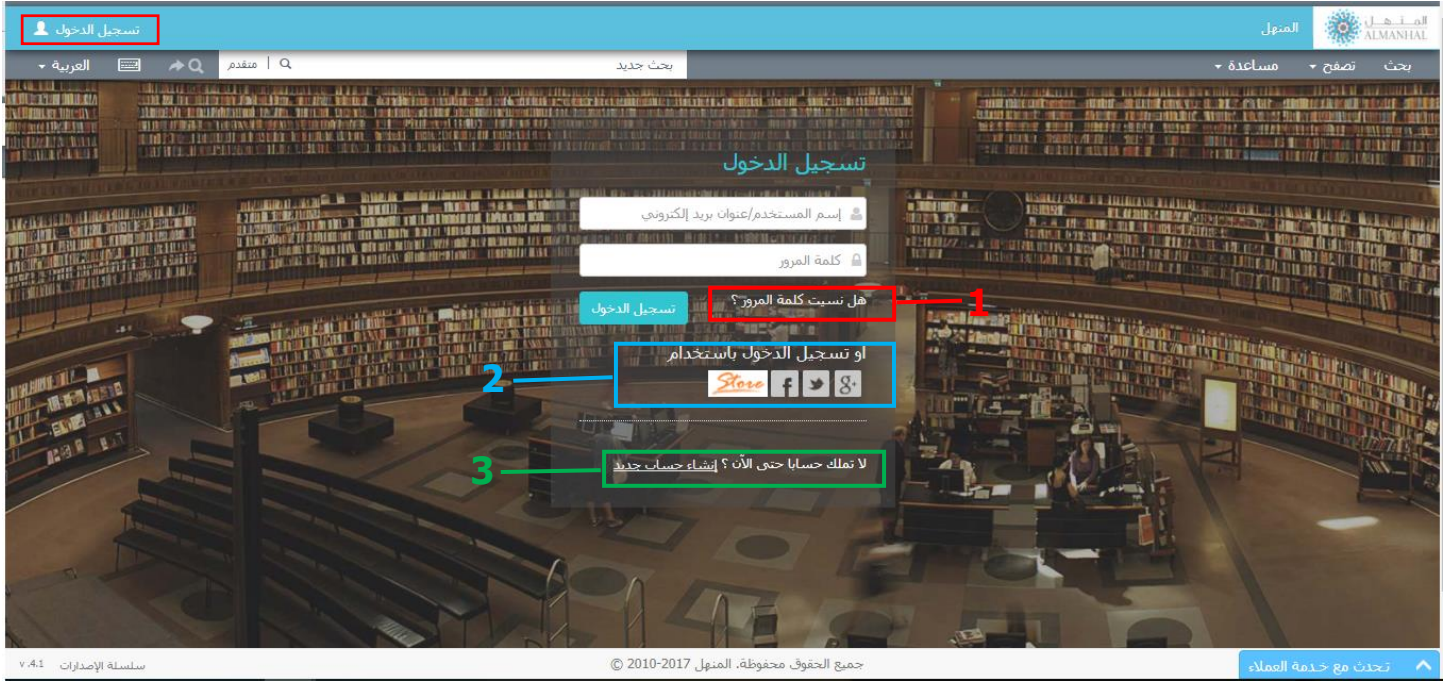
المنهل ALMANHAL المنهل

تسجيل الدخول

بحث تصفح مساعدة

بحث جديد

متقدم

العربية

تسجيل الدخول

إسم المستخدم/عنوان بريد إلكتروني

كلمة المرور

هل نسيت كلمة المرور؟

تسجيل الدخول

1

أو تسجيل الدخول باستخدام

Store

2

لا تملك حسابا حتى الآن ؟ إنشاء حساب جديد

3

تحدث مع خدمة العملاء

جميع الحقوق محفوظة. المنهل 2017-2010 ©

سلسلة الإصدارات v.4.1